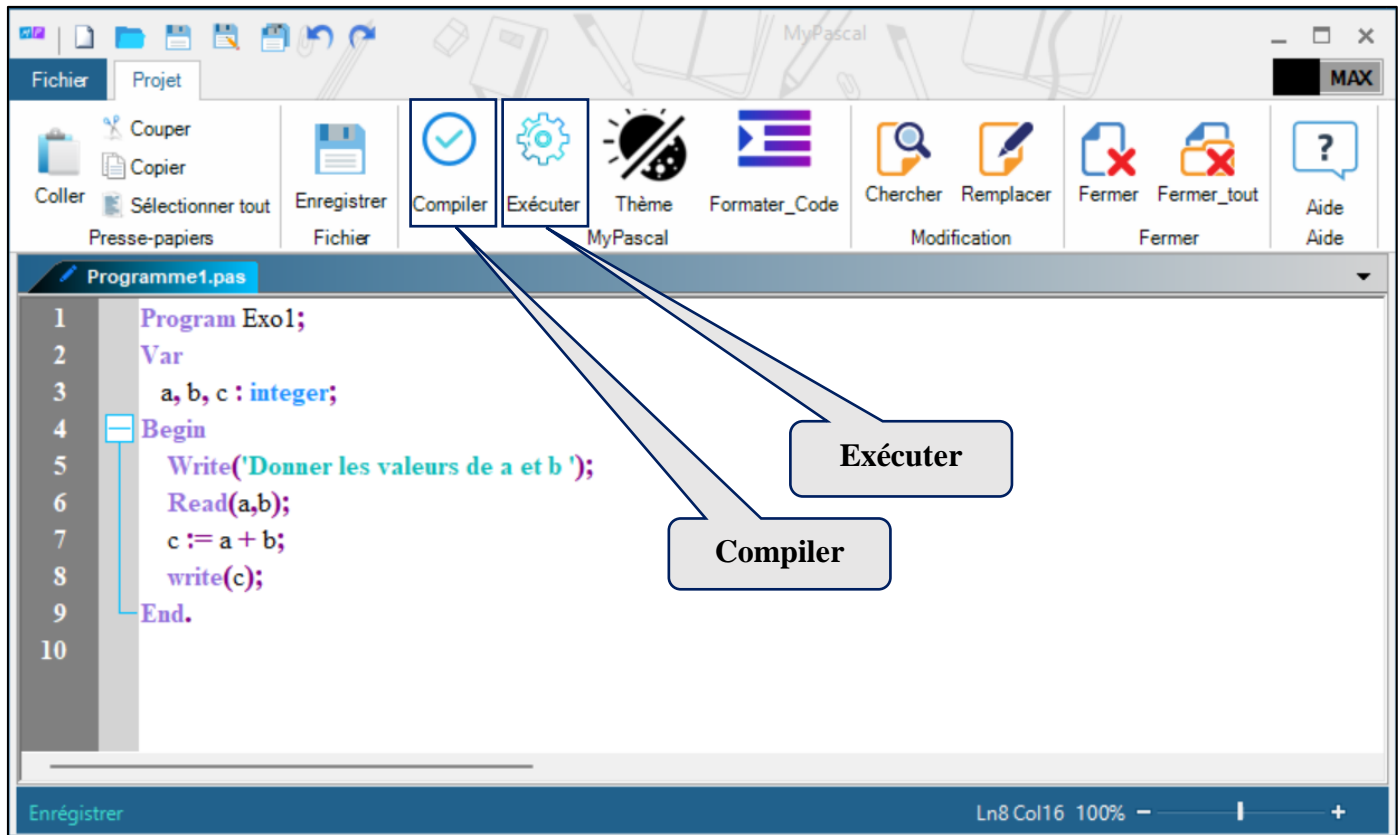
MyPascal

Fichier Projet

MAX

Couper
Copier
Coller
Sélectionner tout
Presse-papiers

Enregistrer
Fichier

Compiler Exécuter Thème Formater_Code
MyPascal

Chercher Remplacer
Modification

Fermer Fermer_tout
Fermer

Aide
Aide

Programme1.pas

1 Program Exo1;
2 Var
3 a, b, c : integer;
4 Begin
5 Write('Donner les valeurs de a et b ');
6 Read(a,b);
7 c := a + b;
8 write(c);
9 End.
10

Exécuter

Compiler

Enrégistrer

Ln8 Col16 100% − +